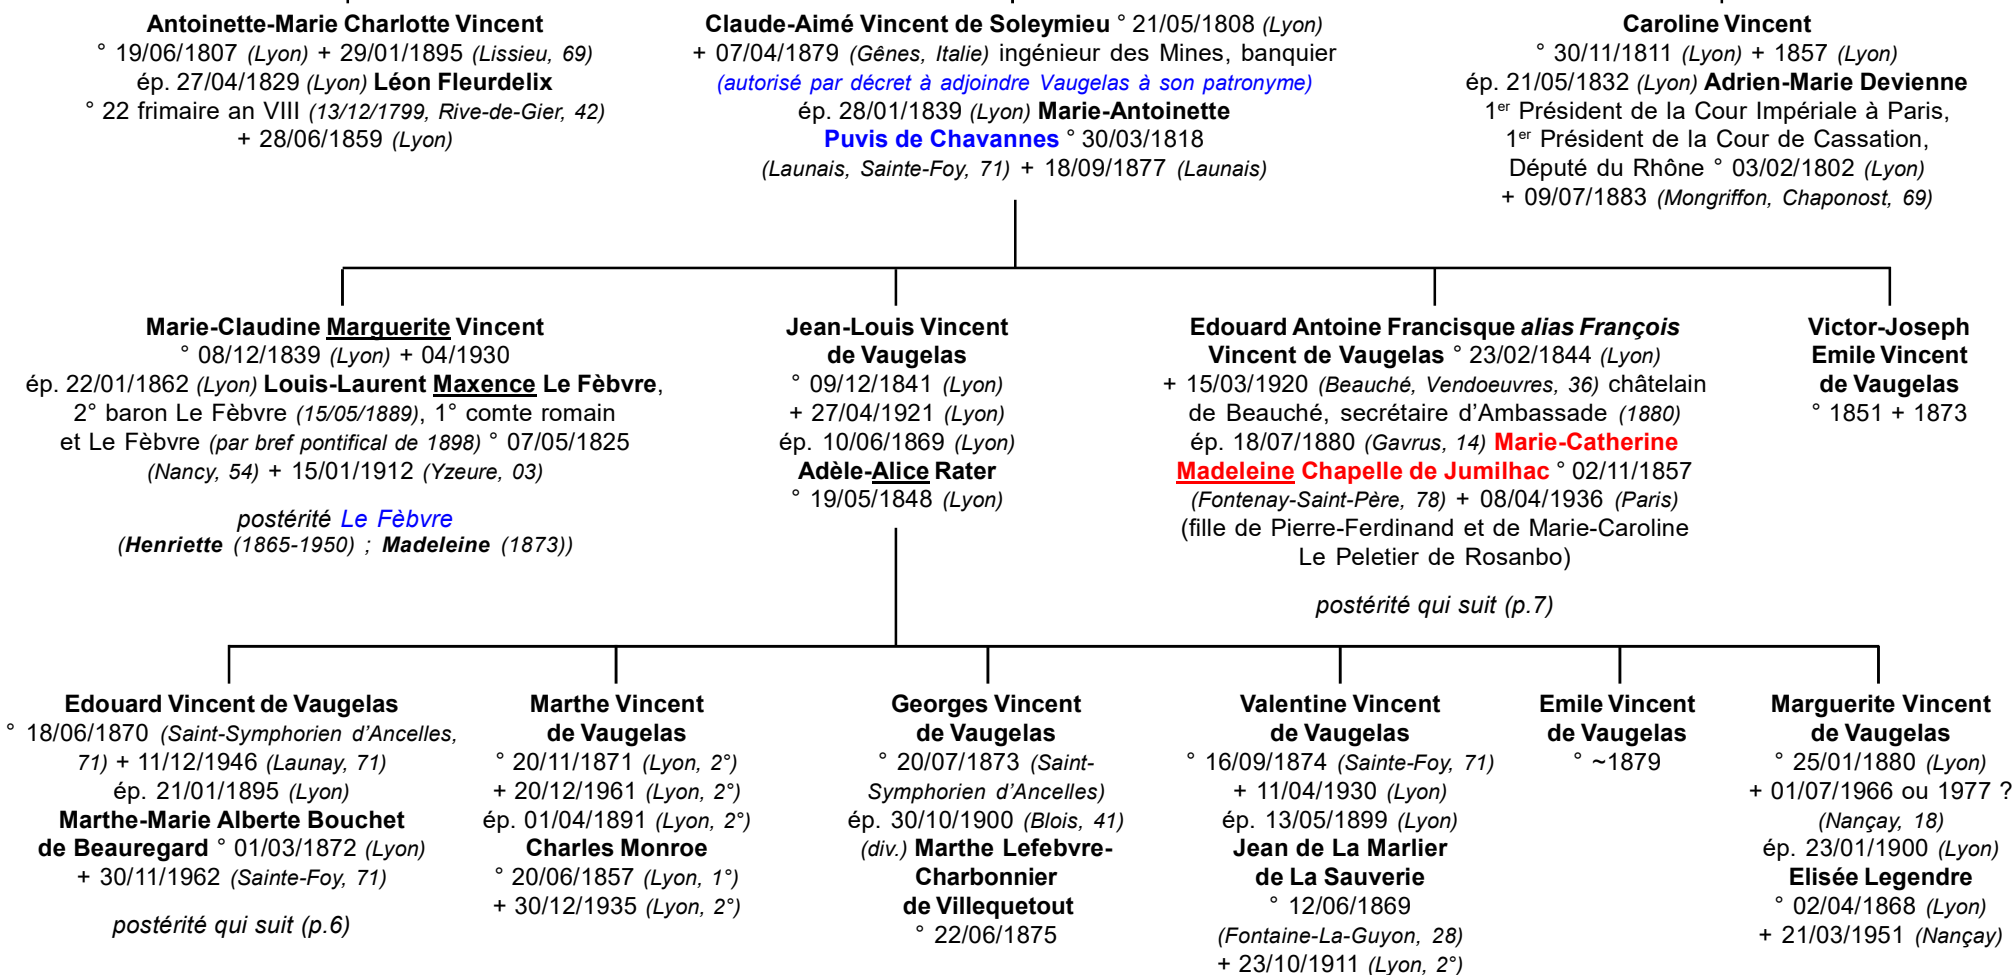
Antoinette-Marie Charlotte Vincent
° 19/06/1807 (Lyon) + 29/01/1895 (Lissieu, 69)
ép. 27/04/1829 (Lyon) Léon Fleurdelix
° 22 frimaire an VIII (13/12/1799, Rive-de-Gier, 42)
+ 28/06/1859 (Lyon)

Claude-Aimé Vincent de Soleymieu ° 21/05/1808 (Lyon)
+ 07/04/1879 (Gênes, Italie) ingénieur des Mines, banquier
(autorisé par décret à adjoindre Vaugelas à son patronyme)
ép. 28/01/1839 (Lyon) Marie-Antoinette
Puvis de Chavannes ° 30/03/1818
(Launais, Sainte-Foy, 71) + 18/09/1877 (Launais)

Caroline Vincent
° 30/11/1811 (Lyon) + 1857 (Lyon)
ép. 21/05/1832 (Lyon) Adrien-Marie Devienne
1$^{er}$ Président de la Cour Impériale à Paris,
1$^{er}$ Président de la Cour de Cassation,
Député du Rhône ° 03/02/1802 (Lyon)
+ 09/07/1883 (Mongriffon, Chaponost, 69)

Marie-Claudine Marguerite Vincent
° 08/12/1839 (Lyon) + 04/1930
ép. 22/01/1862 (Lyon) Louis-Laurent Maxence Le Fèbvre,
2° baron Le Fèbvre (15/05/1889), 1° comte romain
et Le Fèbvre (par bref pontifical de 1898) ° 07/05/1825
(Nancy, 54) + 15/01/1912 (Yzeure, 03)

postérité Le Fèbvre
(Henriette (1865-1950) ; Madeleine (1873))

Jean-Louis Vincent
de Vaugelas
° 09/12/1841 (Lyon)
+ 27/04/1921 (Lyon)
ép. 10/06/1869 (Lyon)
Adèle-Alice Rater
° 19/05/1848 (Lyon)

Edouard Antoine Francisque alias François
Vincent de Vaugelas ° 23/02/1844 (Lyon)
+ 15/03/1920 (Beauché, Vendoeuvres, 36) châtelain
de Beauché, secrétaire d'Ambassade (1880)
ép. 18/07/1880 (Gavrus, 14) Marie-Catherine
Madeleine Chapelle de Jumilhac ° 02/11/1857
(Fontenay-Saint-Père, 78) + 08/04/1936 (Paris)
(fille de Pierre-Ferdinand et de Marie-Caroline
Le Peletier de Rosanbo)

postérité qui suit (p.7)

Victor-Joseph
Emile Vincent
de Vaugelas
° 1851 + 1873

Edouard Vincent de Vaugelas
° 18/06/1870 (Saint-Symphorien d'Ancelles, 71) + 11/12/1946 (Launay, 71)
ép. 21/01/1895 (Lyon)
Marthe-Marie Alberte Bouchet
de Beauregard ° 01/03/1872 (Lyon)
+ 30/11/1962 (Sainte-Foy, 71)

postérité qui suit (p.6)

Marthe Vincent
de Vaugelas
° 20/11/1871 (Lyon, 2°)
+ 20/12/1961 (Lyon, 2°)
ép. 01/04/1891 (Lyon, 2°)
Charles Monroe
° 20/06/1857 (Lyon, 1°)
+ 30/12/1935 (Lyon, 2°)

Georges Vincent
de Vaugelas
° 20/07/1873 (Saint-Symphorien d'Ancelles)
ép. 30/10/1900 (Blois, 41)
(div.) Marthe Lefebvre-Charbonnier
de Villequetout
° 22/06/1875

Valentine Vincent
de Vaugelas
° 16/09/1874 (Sainte-Foy, 71)
+ 11/04/1930 (Lyon)
ép. 13/05/1899 (Lyon)
Jean de La Marlier
de La Sauverie
° 12/06/1869
(Fontaine-La-Guyon, 28)
+ 23/10/1911 (Lyon, 2°)

Emile Vincent
de Vaugelas
° ~1879

Marguerite Vincent
de Vaugelas
° 25/01/1880 (Lyon)
+ 01/07/1966 ou 1977 ?
(Nançay, 18)
ép. 23/01/1900 (Lyon)
Elisée Legendre
° 02/04/1868 (Lyon)
+ 21/03/1951 (Nançay)